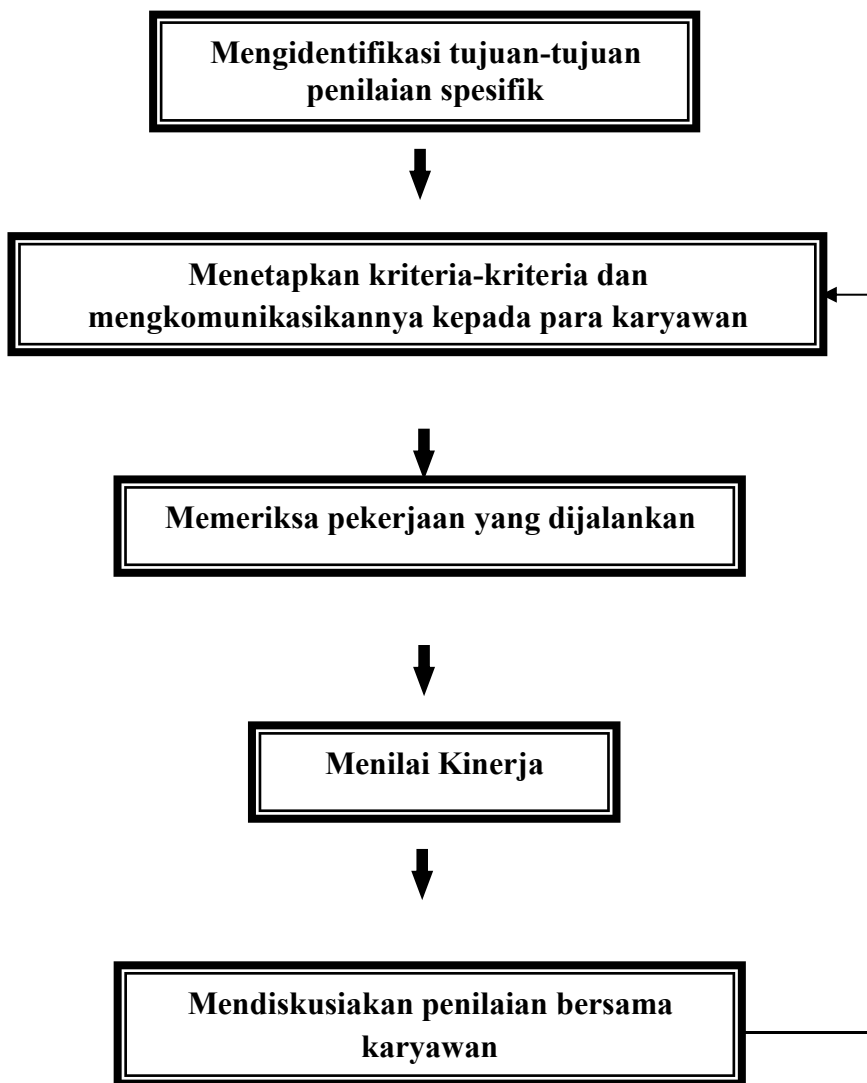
Mengidentifikasi tujuan-tujuan penilaian spesifik

Menetapkan kriteria-kriteria dan mengkomunikasikannya kepada para karyawan

Memeriksa pekerjaan yang dijalankan

Menilai Kinerja

Mendiskusiakan penilaian bersama karyawan